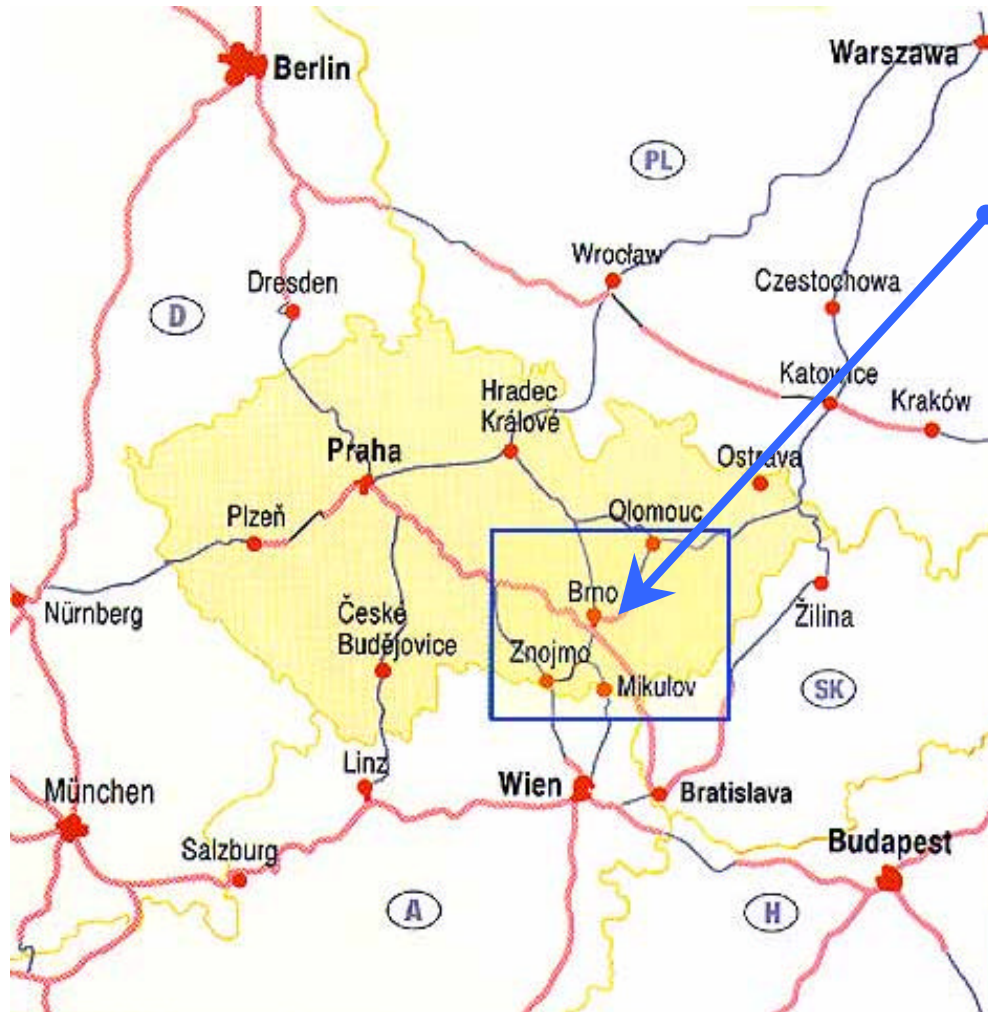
Berlin
Warszawa
PL
Wrocław
Czestochowa
D
Dresden
Katowice
Kraków
Hradec Králové
Praha
Ostrava
Olomouc
Plzeň
Brno
Žilina
Nürnberg
České Budějovice
Znojmo
Mikulov
SK
Linz
Wien
Bratislava
München
Salzburg
Budapest
A
H